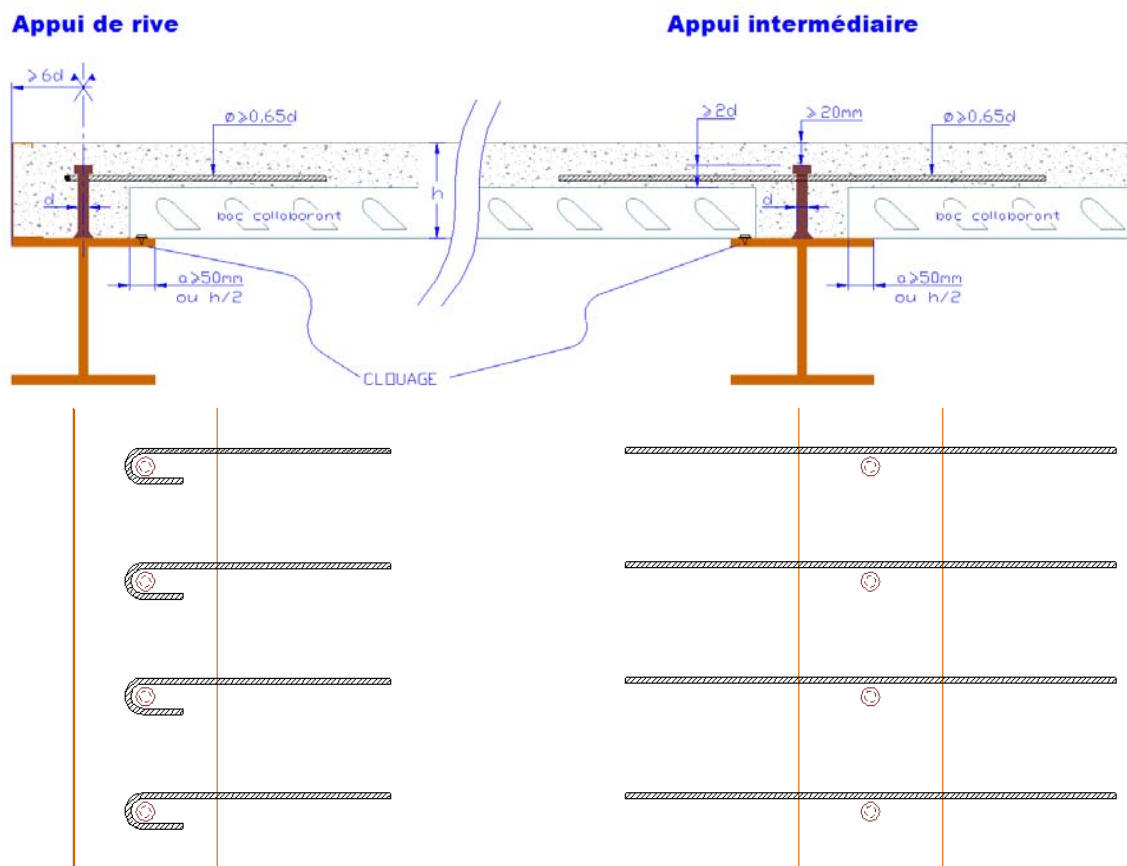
Appui de rive

Appui intermédiaire

$\geqslant 6d$

$\varnothing \geqslant 0,65d$

d

h

bac collaborant

$a \geqslant 50mm$ ou h/2

CLOUAGE

$\geqslant 2d$

$\geqslant 20mm$

$\varnothing \geqslant 0,65d$

d

bac collaborant

$a \geqslant 50mm$ ou h/2